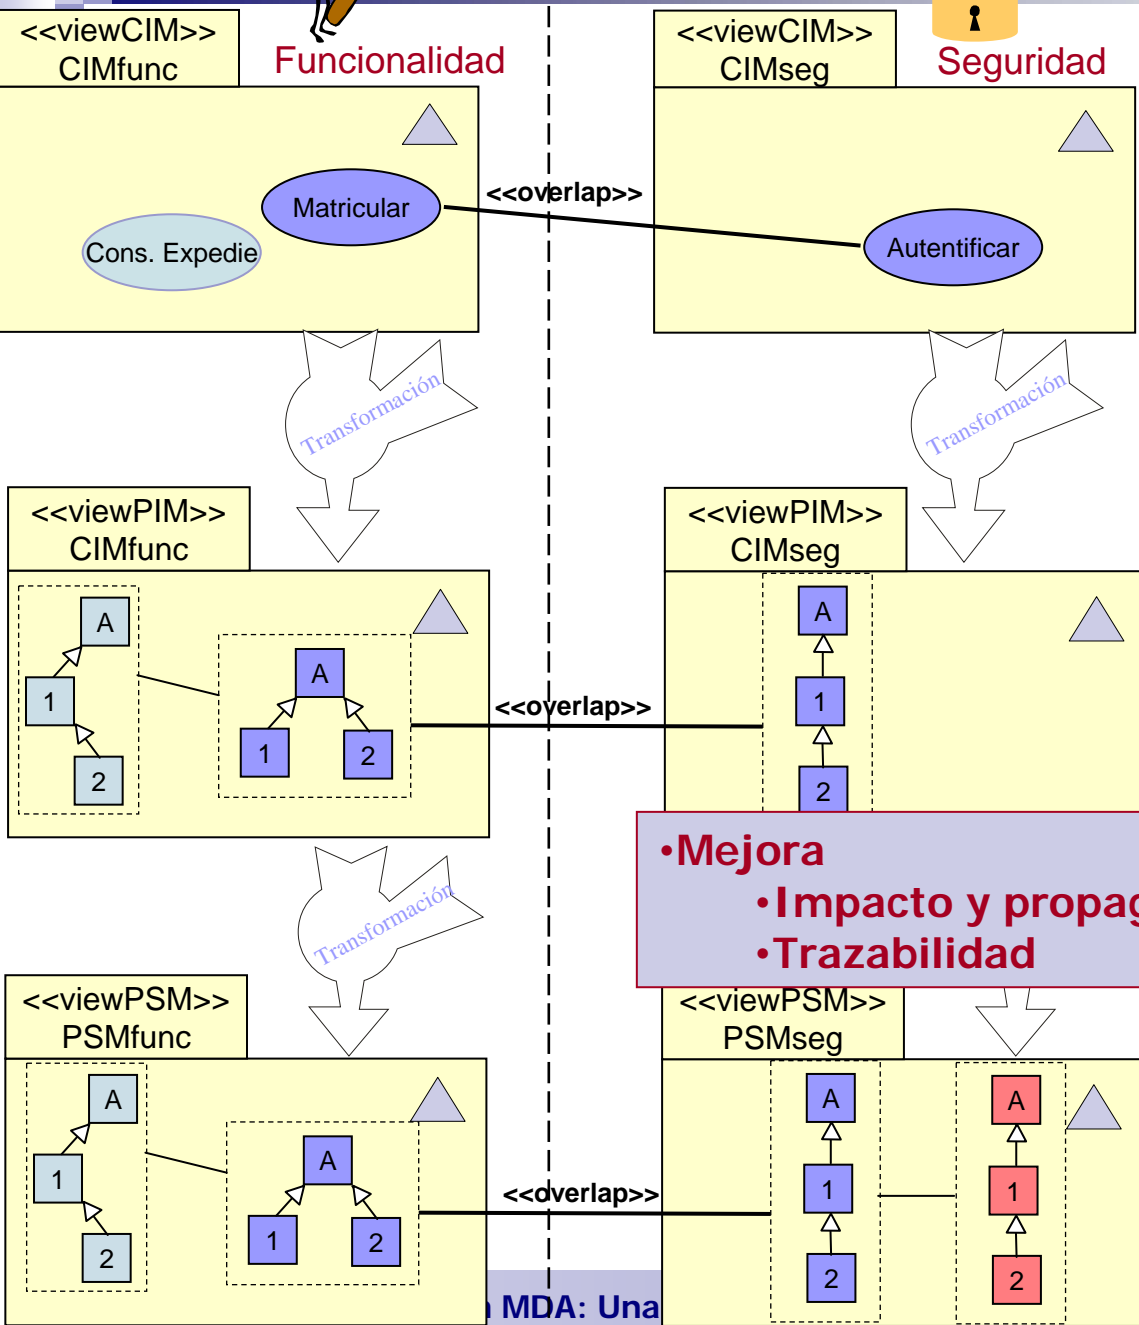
<<viewCIM>>
CIMfunc

Funcionalidad

<<viewCIM>>
CIMseg

Seguridad

Matricular

Cons. Expedie

<<overlap>>

Autentificar

Transformación

Transformación

<<viewPIM>>
CIMfunc

<<viewPIM>>
CIMseg

A

1

2

A

1

2

<<overlap>>

A

1

2

•Mejora
•Impacto y propag
•Trazabilidad

Transformación

<<viewPSM>>
PSMfunc

<<viewPSM>>
PSMseg

A

1

2

A

1

2

<<overlap>>

A

1

2

A

1

2

MDA: Una